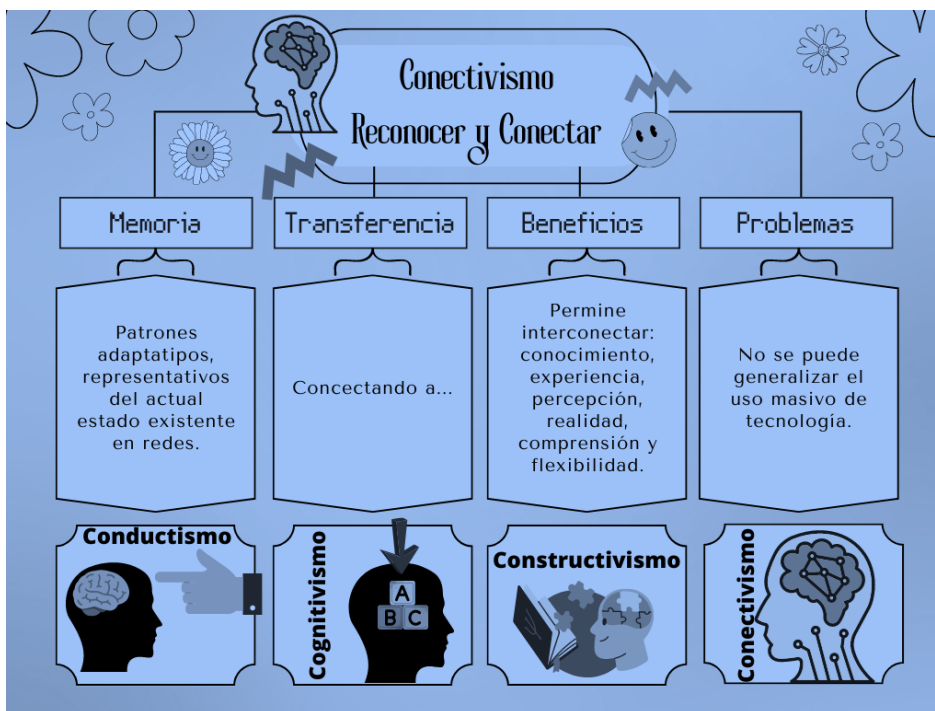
Conectivismo
Reconocer y Conectar

Memoria

Transferencia

Beneficios

Problemas

Patrones adaptatipos, representativos del actual estado existente en redes.

Concectando a...

Permine interconectar: conocimiento, experiencia, percepción, realidad, comprensión y flexibilidad.

No se puede generalizar el uso masivo de tecnología.

Conductismo

Cognitivismo

A
B C

Constructivismo

Conectivismo